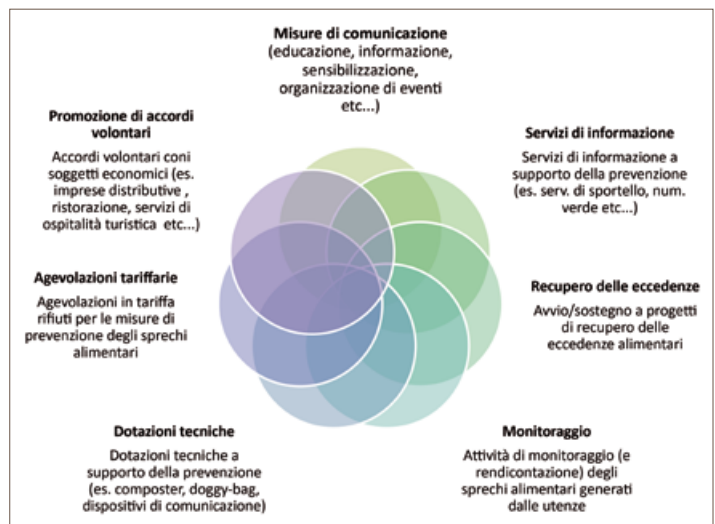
Misure di comunicazione
(educazione, informazione, sensibilizzazione, organizzazione di eventi etc...)

Promozione di accordi volontari
Accordi volontari coni soggetti economici (es. imprese distributive , ristorazione, servizi di ospitalità turistica etc...)

Servizi di informazione
Servizi di informazione a supporto della prevenzione (es. serv. di sportello, num. verde etc...)

Agevolazioni tariffarie
Agevolazioni in tariffa rifiuti per le misure di prevenzione degli sprechi alimentari

Recupero delle eccedenze
Avvio/sostegno a progetti di recupero delle eccedenze alimentari

Dotazioni tecniche
Dotazioni tecniche a supporto della prevenzione (es. composter, doggy-bag, dispositivi di comunicazione)

Monitoraggio
Attività di monitoraggio (e rendicontazione) degli sprechi alimentari generati dalle utenze